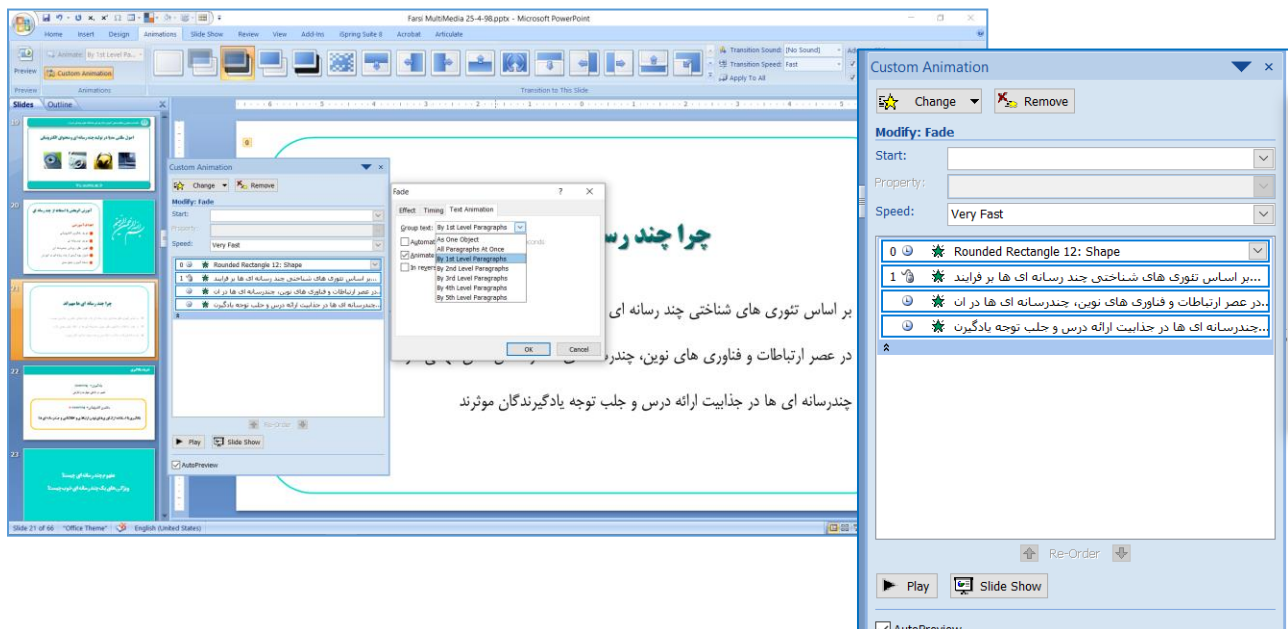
Farsi MultiMedia 25-4-98.pptx - Microsoft PowerPoint

Home Insert Design Animations Slide Show Review View Add-Ins iSpring Suite 8 Acrobat Articulate

Preview
Animate: By 1st Level Pa...
Custom Animation
Preview Animations
Transition Sound: [No Sound]
Transition Speed: Fast
Apply To All
Transition to This Slide

Slides Outline

20
21
22
23

Custom Animation
Change Remove
Modify: Fade
Start:
Property:
Speed: Very Fast
0 Rounded Rectangle 12: Shape
1 ...بر اساس تئوری های شناختی چند رسانه ای ها بر فرایند
..در عصر ارتباطات و فناوری های نوین، چندرسانه ای ها در ان
..چندرسانه ای ها در جذابیت ارائه درس و جلب توجه یادگیرن
Re-Order
Play Slide Show
AutoPreview

Fade
Effect Timing Text Animation
Group text: By 1st Level Paragraphs
Automat
Animate
In revers
As One Object
All Paragraphs At Once
By 1st Level Paragraphs
By 2nd Level Paragraphs
By 3rd Level Paragraphs
By 4th Level Paragraphs
By 5th Level Paragraphs
econds
OK Cancel

چرا چند رس

بر اساس تئوری های شناختی چند رسانه ای
در عصر ارتباطات و فناوری های نوین، چندر
چندرسانه ای ها در جذابیت ارائه درس و جلب توجه یادگیرندگان موثرند

Slide 21 of 66 "Office Theme" English (United States)

Custom Animation
Change Remove
Modify: Fade
Start:
Property:
Speed: Very Fast
0 Rounded Rectangle 12: Shape
1 ...بر اساس تئوری های شناختی چند رسانه ای ها بر فرایند
..در عصر ارتباطات و فناوری های نوین، چندرسانه ای ها در ان
..چندرسانه ای ها در جذابیت ارائه درس و جلب توجه یادگیرن
Re-Order
Play Slide Show
AutoPreview